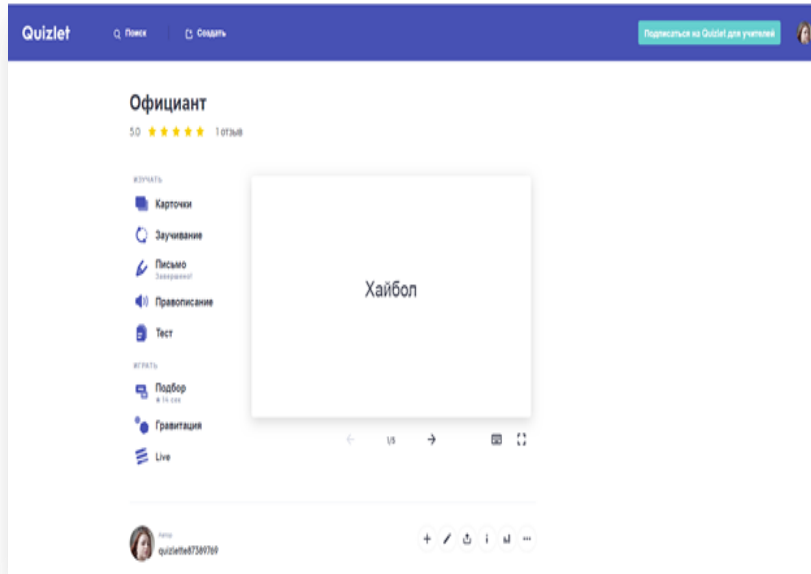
Quizlet
Поиск
Создать
Подписаться на Quizlet для учителей

Официант
5.0 ★★★★★ 1 отзыв

ИЗУЧАТЬ
Карточки
Заучивание
Письмо
Завершено!
Правописание
Тест

ИГРАТЬ
Подбор
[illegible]
Гравитация
Live

Хайбол

1/5

Автор
quizlette87369769